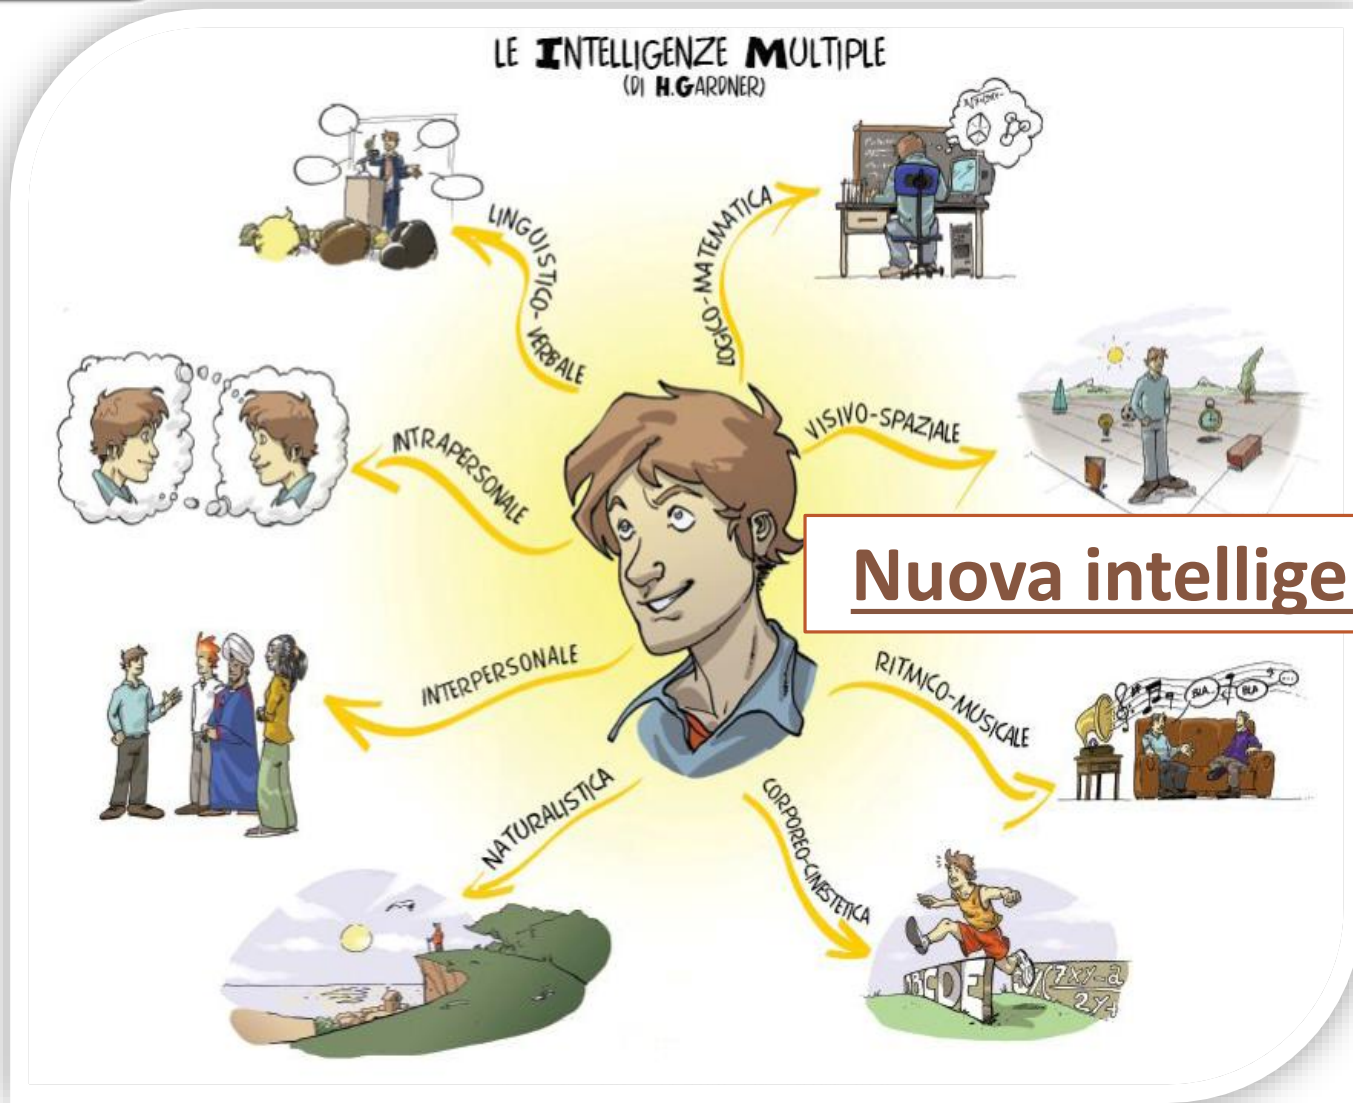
LE INTELLIGENZE MULTIPLE
(DI H.GARDNER)

LINGUISTICO-VERBALE

LOGICO-MATEMATICA

INTRAPERSONALE

VISIVO-SPAZIALE

Nuova intellige

INTERPERSONALE

RITMICO-MUSICALE

BLA BLA

NATURALISTICA

CORPOREO-CINESTETICA

ABCDE

$\sqrt{(2xy-a}$ $2y$